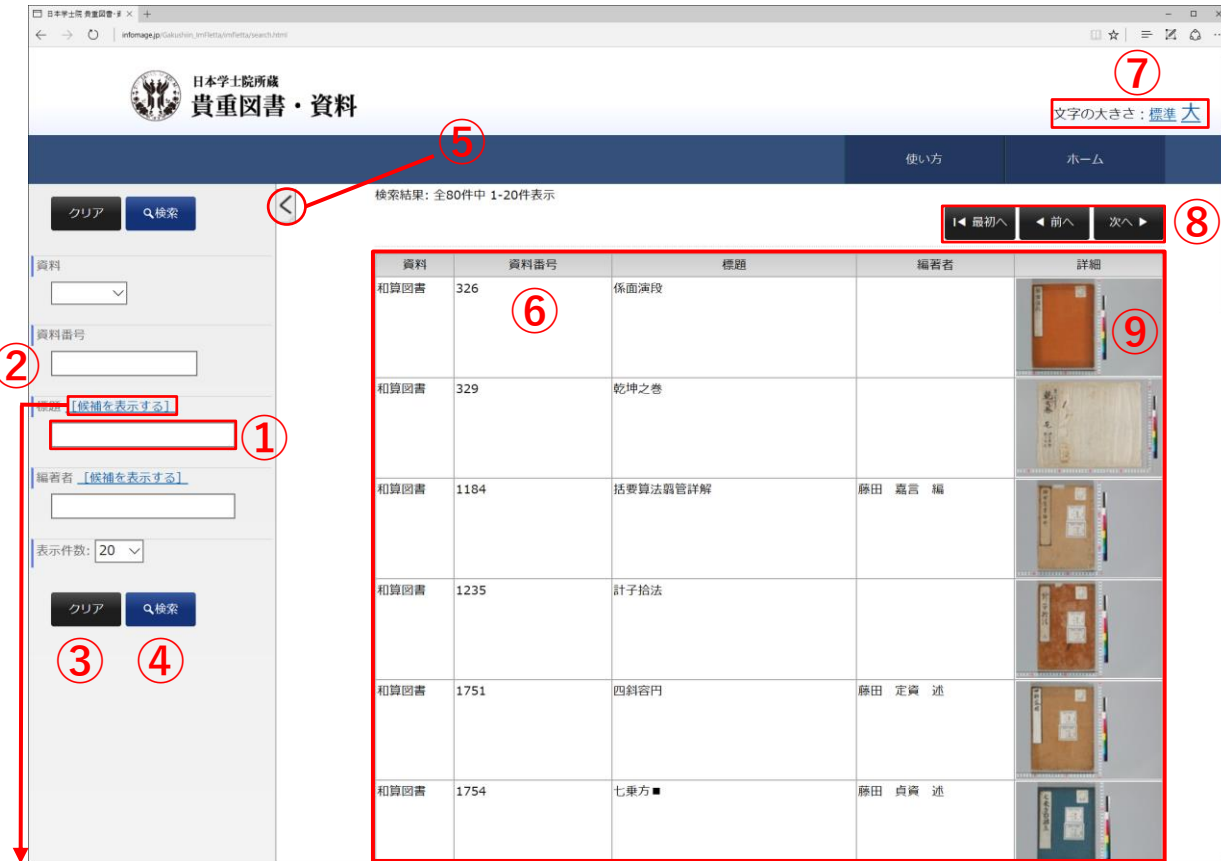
日本学士院 貴重図書・資 ×　+

infomage.jp/Gakushiin_ImFletta/imFletta/search.html

日本学士院所蔵
貴重図書・資料

⑦
文字の大きさ：標準 大

⑤

使い方　ホーム

クリア　検索

検索結果：全80件中 1-20件表示

最初へ　前へ　次へ　⑧

資料

資料番号

②

標題 [候補を表示する]

①

編著者 [候補を表示する]

表示件数: 20

クリア　検索

③　④

| 資料 | 資料番号 | 標題 | 編著者 | 詳細 |
|---|---|---|---|---|
| 和算図書 | 326 ⑥ | 係面演段 | | ⑨ |
| 和算図書 | 329 | 乾坤之巻 | | |
| 和算図書 | 1184 | 括要算法弱管詳解 | 藤田　嘉言　編 | |
| 和算図書 | 1235 | 計子拾法 | | |
| 和算図書 | 1751 | 四斜容円 | 藤田　定資　述 | |
| 和算図書 | 1754 | 七乗方■ | 藤田　貞資　述 | |